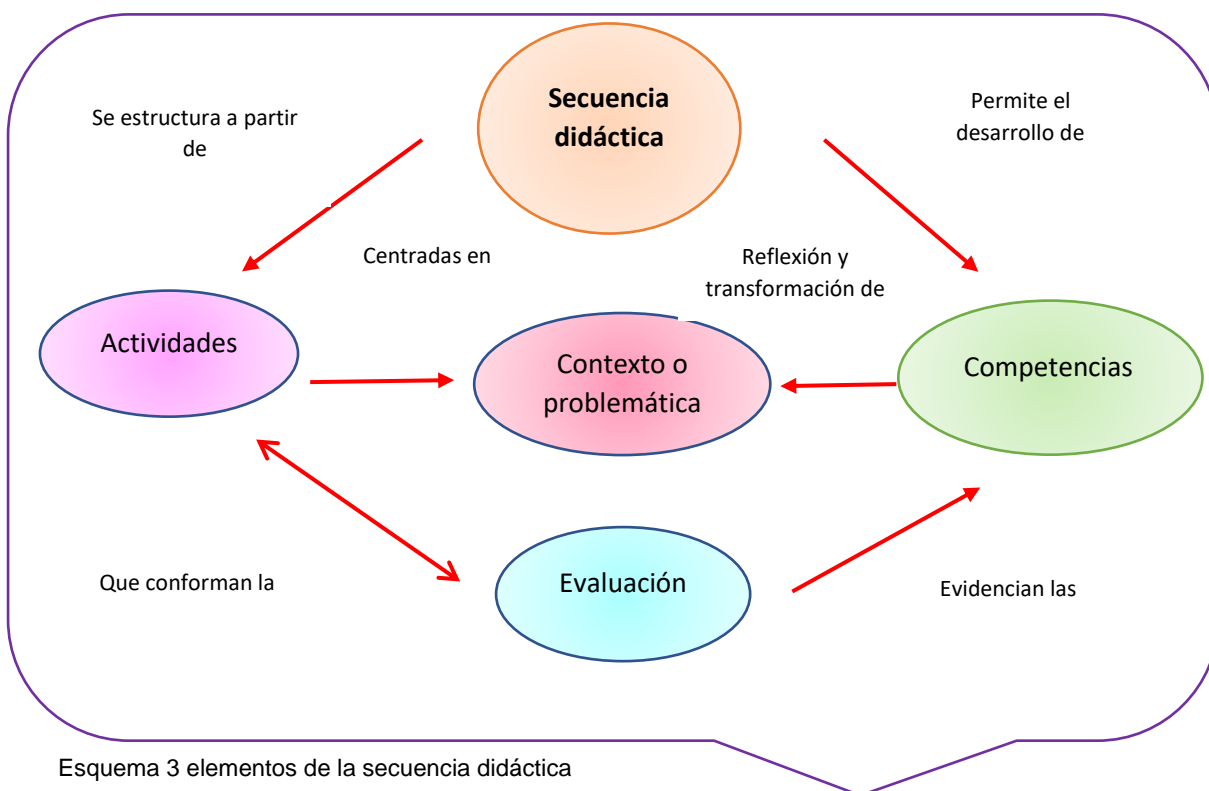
Secuencia didáctica

Se estructura a partir de

Permite el desarrollo de

Centradas en

Reflexión y transformación de

Actividades

Contexto o problemática

Competencias

Que conforman la

Evaluación

Evidencian las

Esquema 3 elementos de la secuencia didáctica